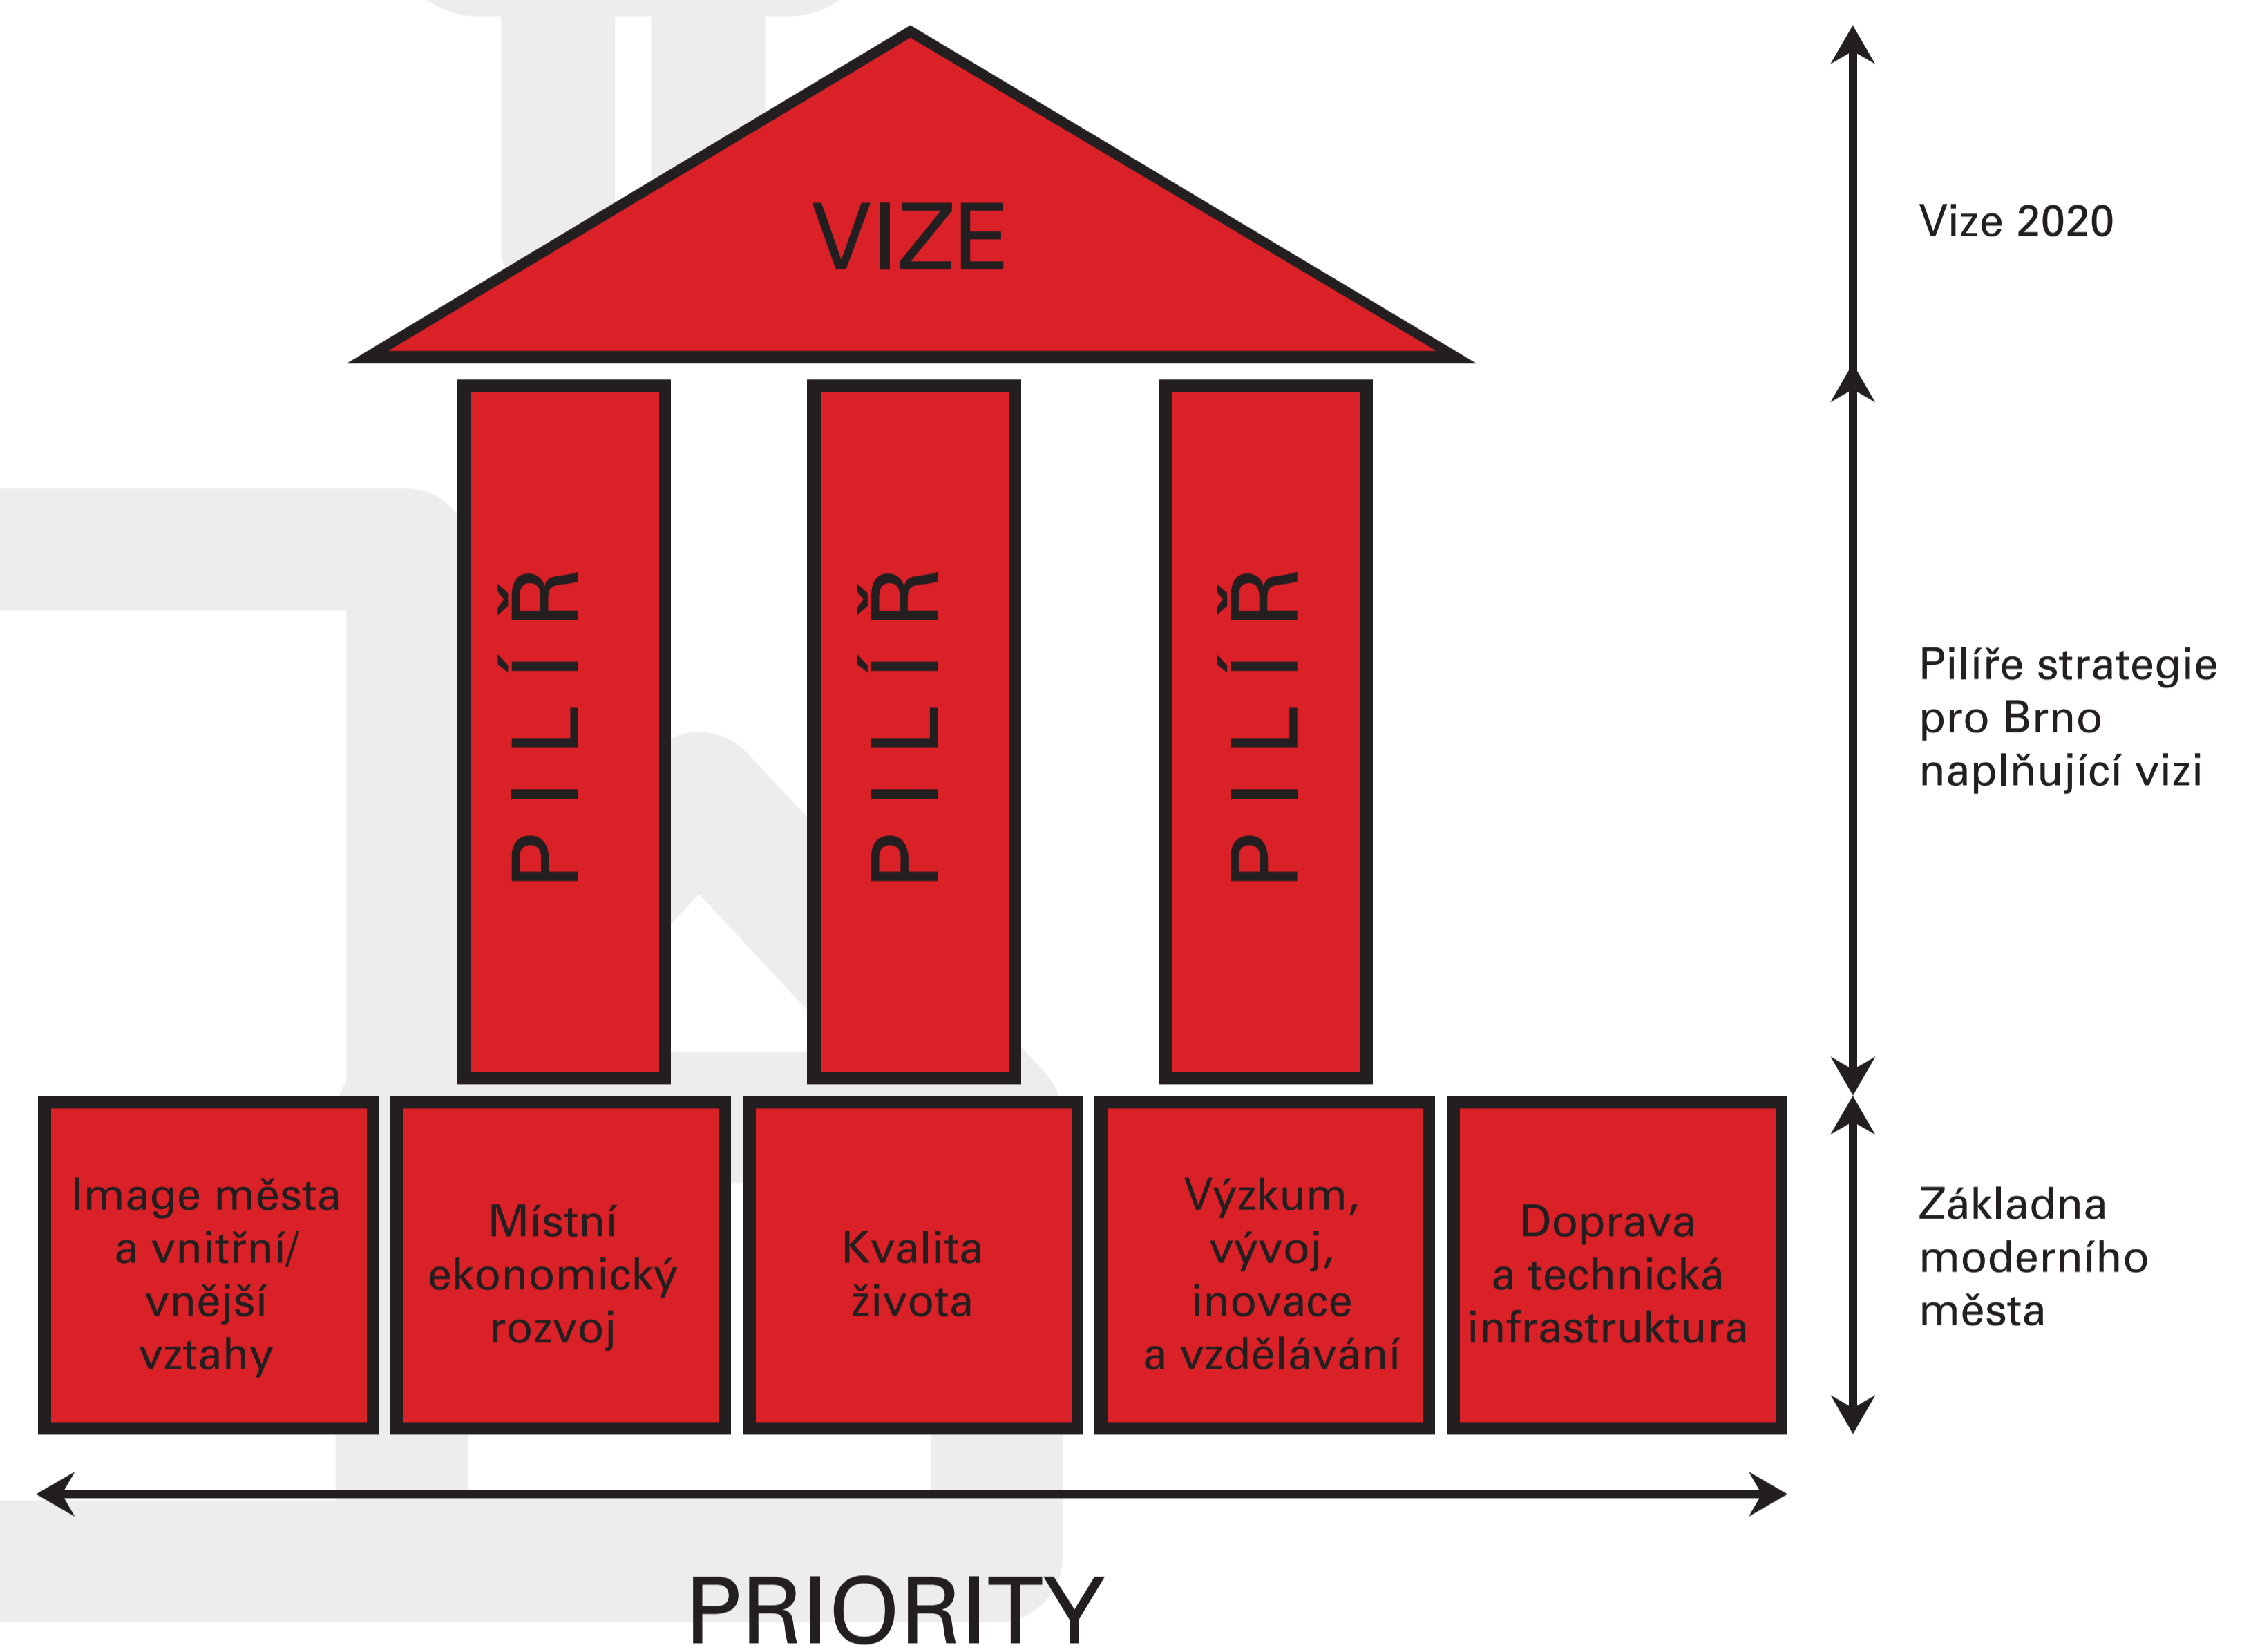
VIZE

PILÍŘ

PILÍŘ

PILÍŘ

Image města a vnitřní/ vnější vztahy

Místní ekonomický rozvoj

Kvalita života

Výzkum, vývoj, inovace a vzdělávání

Doprava a technická infrastruktura

PRIORITY

Vize 2020

Pilíře strategie pro Brno naplňující vizi

Základna moderního města